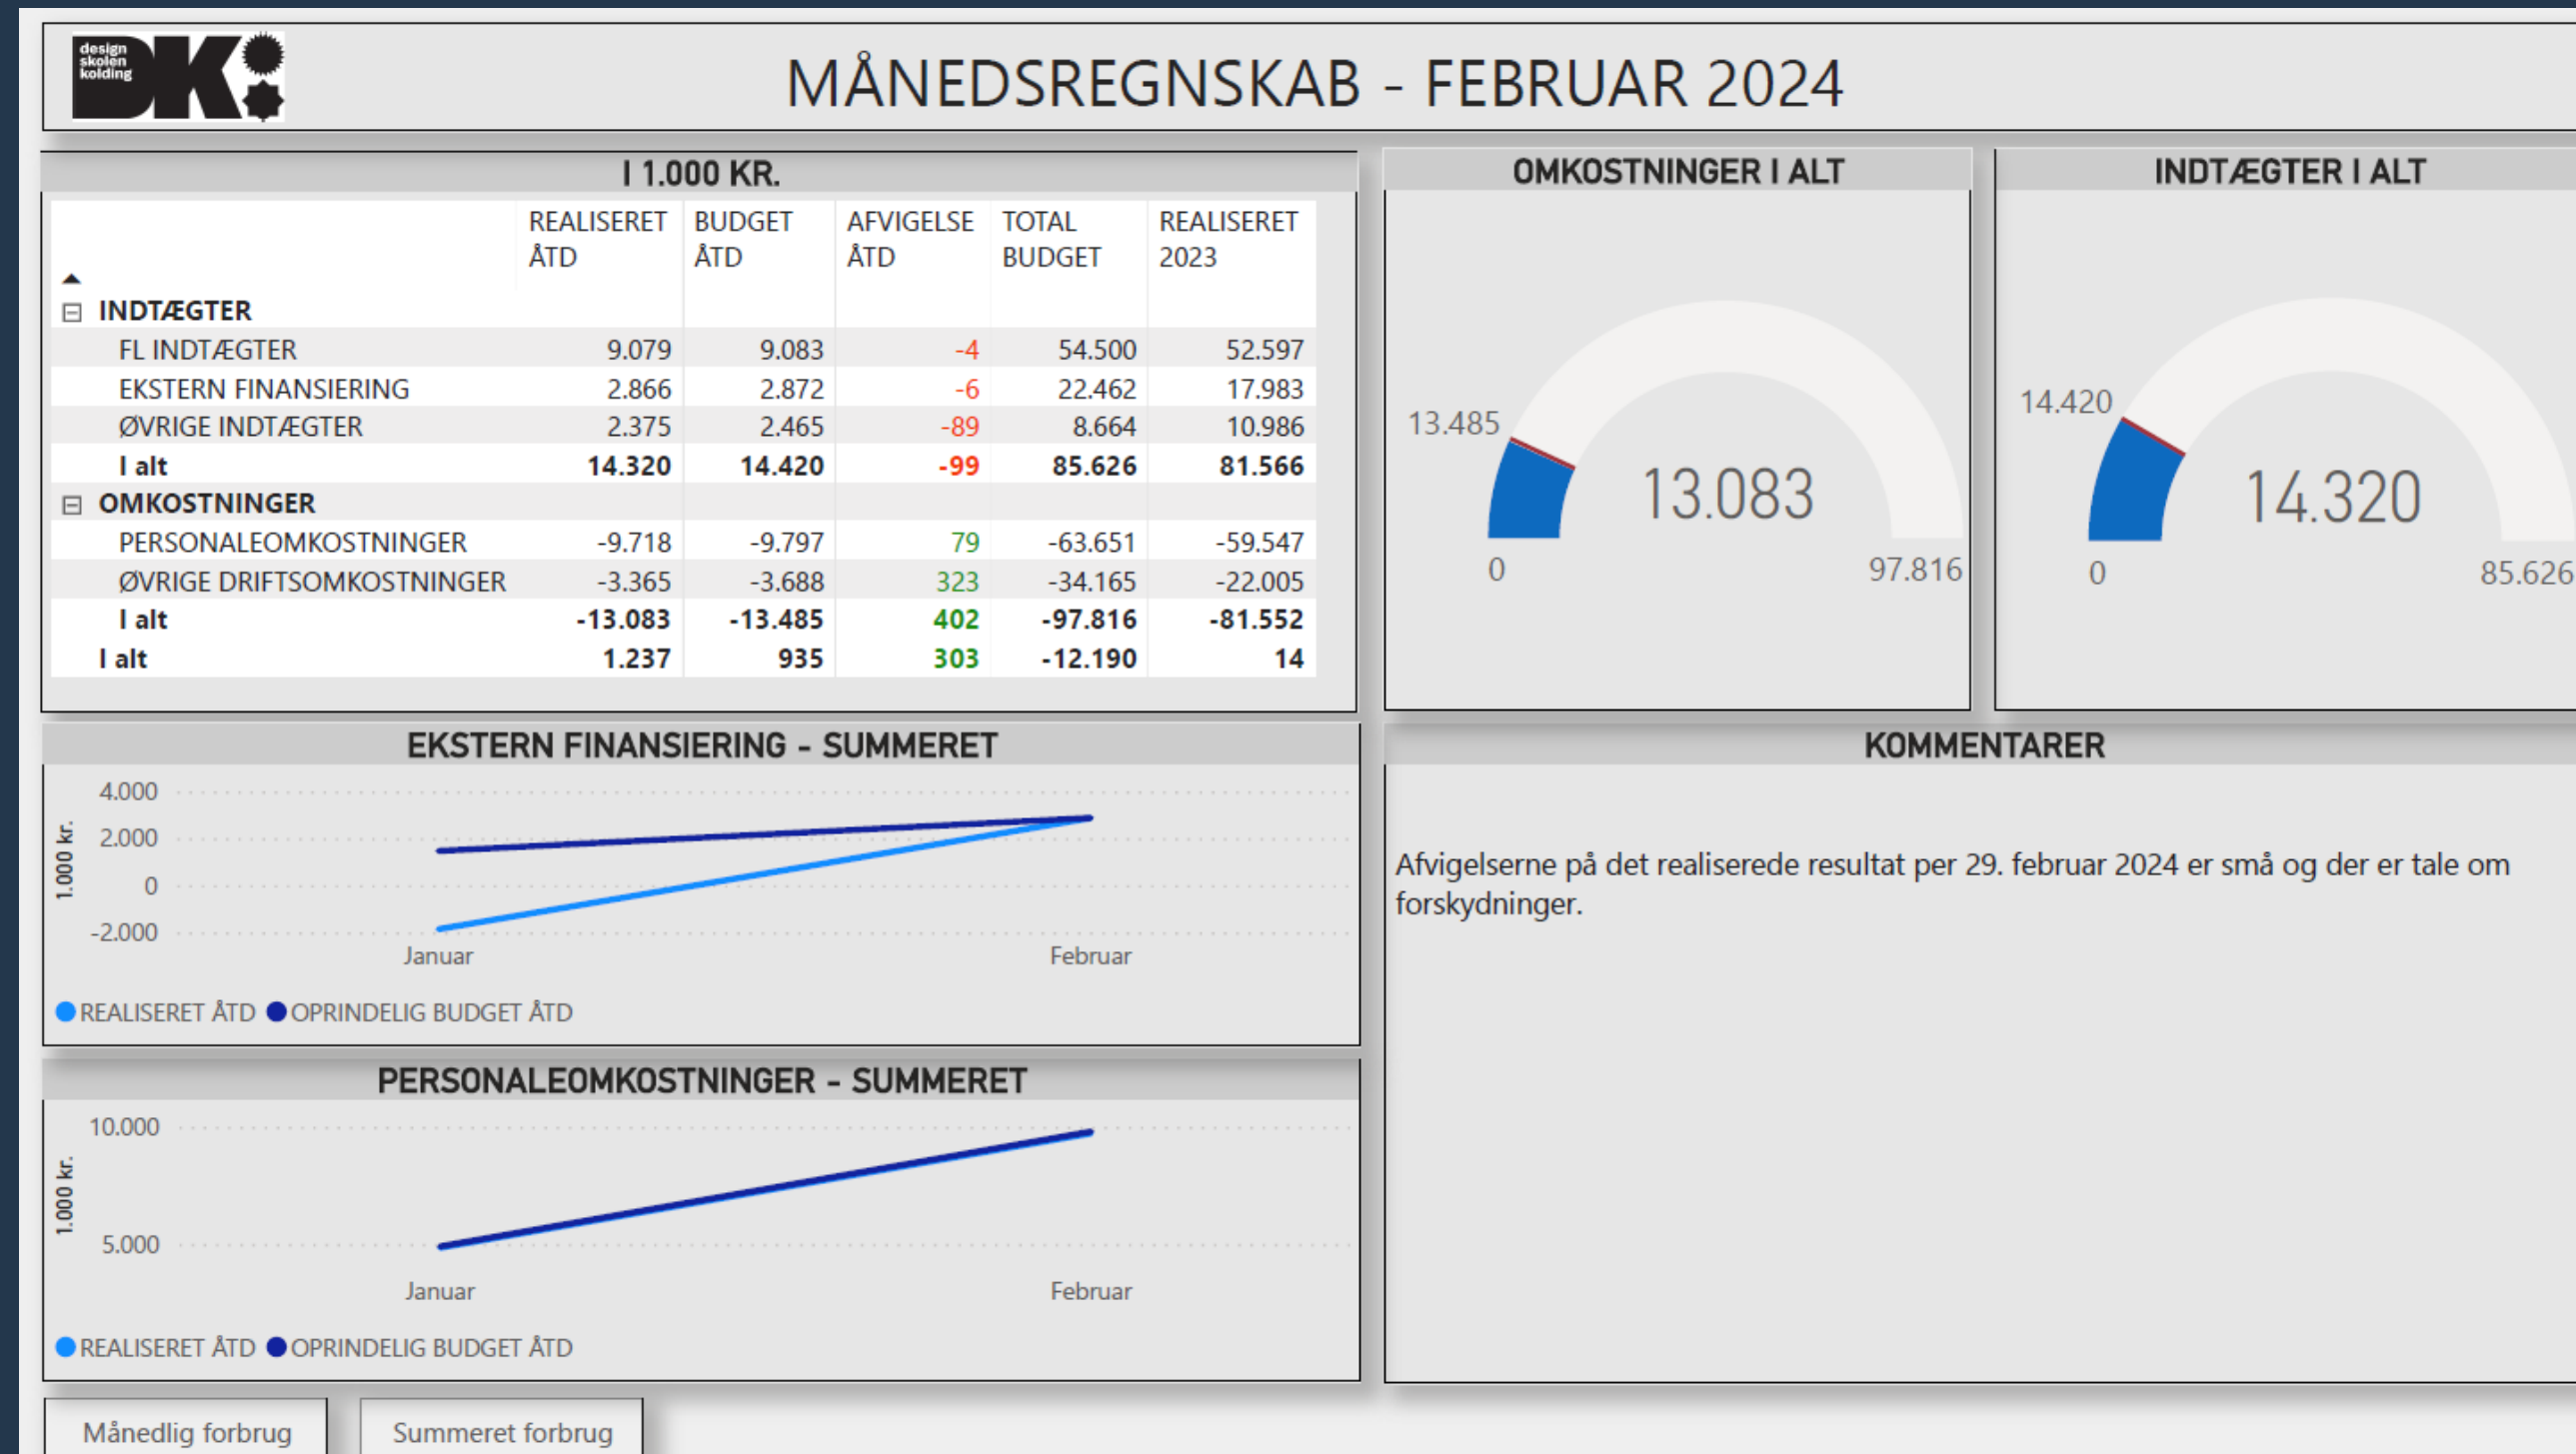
design skolen kolding

MÅNEDSREGNSKAB - FEBRUAR 2024

I 1.000 KR.

| | REALISERET ÅTD | BUDGET ÅTD | AFVIGELSE ÅTD | TOTAL BUDGET | REALISERET 2023 |
|---|---|---|---|---|---|
| ⊟ INDTÆGTER | | | | | |
| FL INDTÆGTER | 9.079 | 9.083 | -4 | 54.500 | 52.597 |
| EKSTERN FINANSIERING | 2.866 | 2.872 | -6 | 22.462 | 17.983 |
| ØVRIGE INDTÆGTER | 2.375 | 2.465 | -89 | 8.664 | 10.986 |
| I alt | 14.320 | 14.420 | -99 | 85.626 | 81.566 |
| ⊟ OMKOSTNINGER | | | | | |
| PERSONALEOMKOSTNINGER | -9.718 | -9.797 | 79 | -63.651 | -59.547 |
| ØVRIGE DRIFTSOMKOSTNINGER | -3.365 | -3.688 | 323 | -34.165 | -22.005 |
| I alt | -13.083 | -13.485 | 402 | -97.816 | -81.552 |
| I alt | 1.237 | 935 | 303 | -12.190 | 14 |

OMKOSTNINGER I ALT
13.485
13.083
0
97.816

INDTÆGTER I ALT
14.420
14.320
0
85.626

EKSTERN FINANSIERING - SUMMERET
4.000
2.000
0
-2.000
1.000 kr.
Januar
Februar
REALISERET ÅTD OPRINDELIG BUDGET ÅTD

KOMMENTARER

Afvigelserne på det realiserede resultat per 29. februar 2024 er små og der er tale om forskydninger.

PERSONALEOMKOSTNINGER - SUMMERET
10.000
5.000
1.000 kr.
Januar
Februar
REALISERET ÅTD OPRINDELIG BUDGET ÅTD

Månedlig forbrug
Summeret forbrug